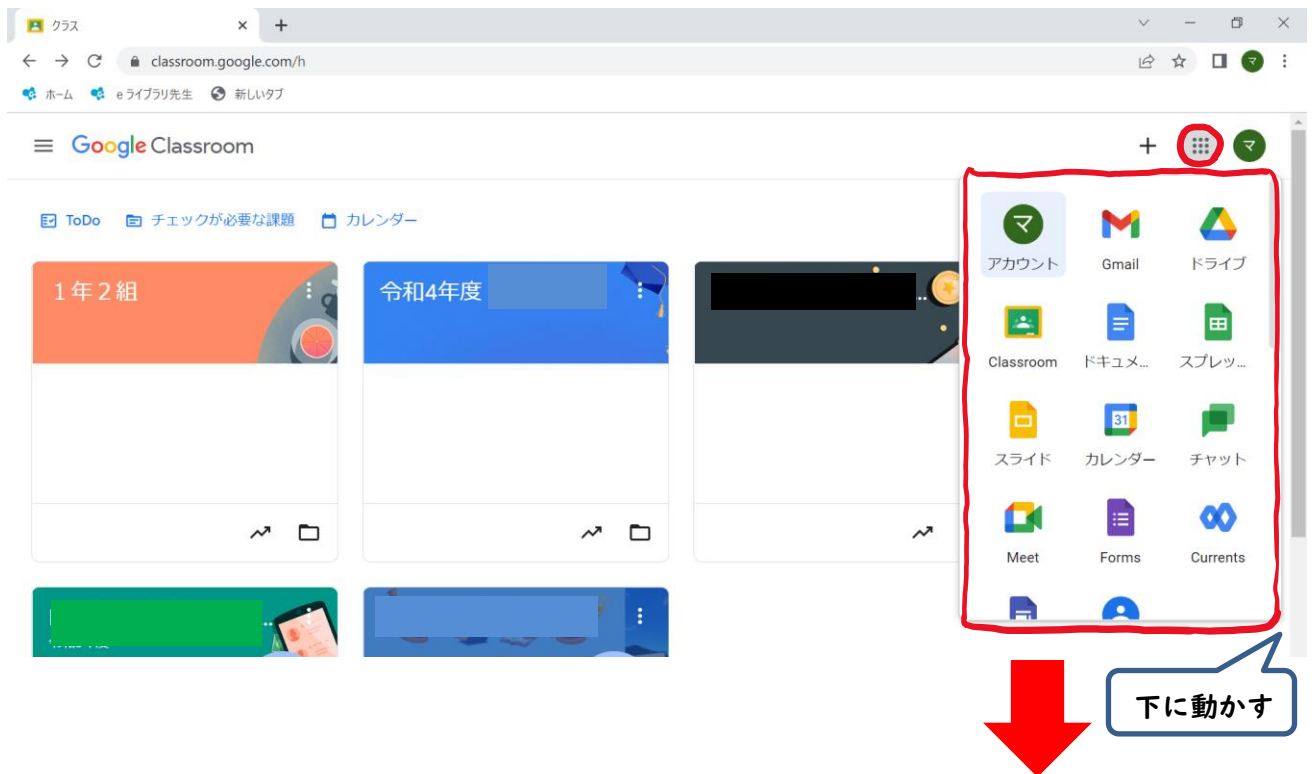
クラス
classroom.google.com/h
ホーム  e ライブラリ先生  新しいタブ

Google Classroom

ToDo  チェックが必要な課題  カレンダー

1年2組

令和4年度

マ
アカウント
Gmail
ドライブ
Classroom
ドキュメ...
スプレッ...
スライド
31
カレンダー
チャット
Meet
Forms
Currents

下に動かす